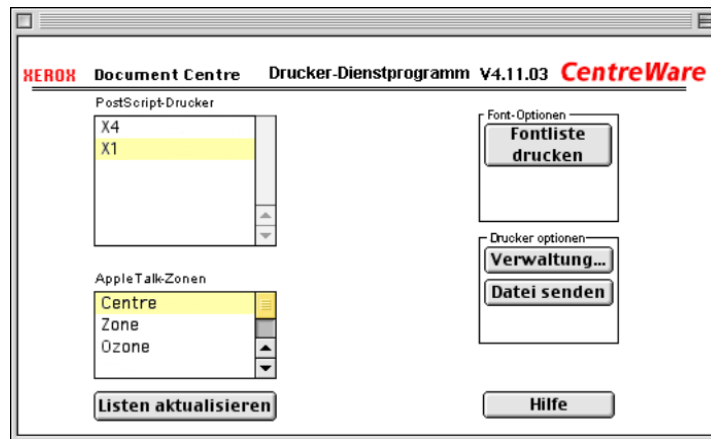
XEROX Document Centre Drucker-Dienstprogramm V4.11.03 CentreWare

PostScript-Drucker

X4
X1

Font-Optionen

Fontliste drucken

Drucker optionen

Verwaltung...

Datei senden

AppleTalk-Zonen

Centre
Zone
Ozone

Listen aktualisieren

Hilfe